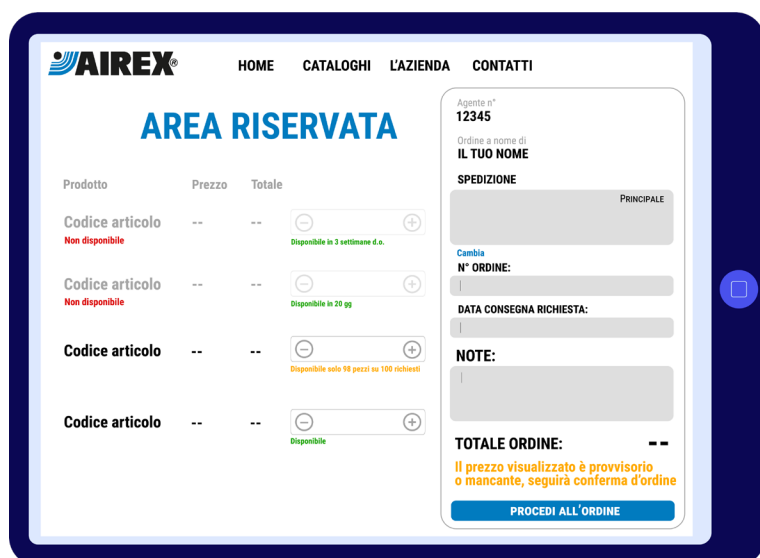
AIREX®

HOME CATALOGHI L'AZIENDA CONTATTI

AREA RISERVATA

| Prodotto | Prezzo | Totale | |
|---|---|---|---|
| Codice articolo Non disponibile | -- | -- | Disponibile in 3 settimane d.o. |
| Codice articolo Non disponibile | -- | -- | Disponibile in 20 gg |
| Codice articolo | -- | -- | Disponibile solo 98 pezzi su 100 richiesti |
| Codice articolo | -- | -- | Disponibile |

Agente n°
12345

Ordine a nome di
IL TUO NOME

SPEDIZIONE

PRINCIPALE

Cambia

N° ORDINE:

DATA CONSEGNA RICHIESTA:

NOTE:

TOTALE ORDINE: --

Il prezzo visualizzato è provvisorio o mancante, seguirà conferma d'ordine

PROCEDI ALL'ORDINE